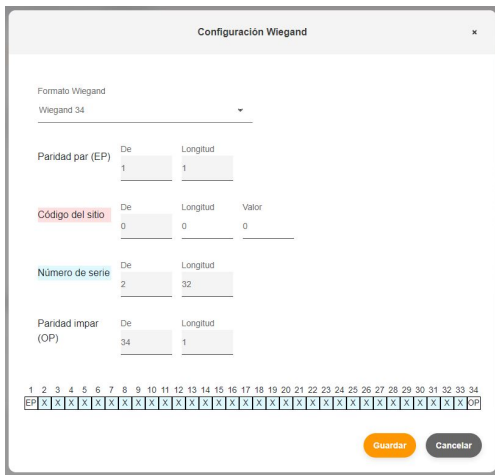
Configuración Wiegand ×

Formato Wiegand
Wiegand 34

Paridad par (EP)
De
1
Longitud
1

Código del sitio
De
0
Longitud
0
Valor
0

Número de serie
De
2
Longitud
32

Paridad impar (OP)
De
34
Longitud
1

| 1 | 2 | 3 | 4 | 5 | 6 | 7 | 8 | 9 | 10 | 11 | 12 | 13 | 14 | 15 | 16 | 17 | 18 | 19 | 20 | 21 | 22 | 23 | 24 | 25 | 26 | 27 | 28 | 29 | 30 | 31 | 32 | 33 | 34 |
|---|---|---|---|---|---|---|---|---|---|---|---|---|---|---|---|---|---|---|---|---|---|---|---|---|---|---|---|---|---|---|---|---|---|
| EP | X | X | X | X | X | X | X | X | X | X | X | X | X | X | X | X | X | X | X | X | X | X | X | X | X | X | X | X | X | X | X | X | OP |

Guardar
Cancelar